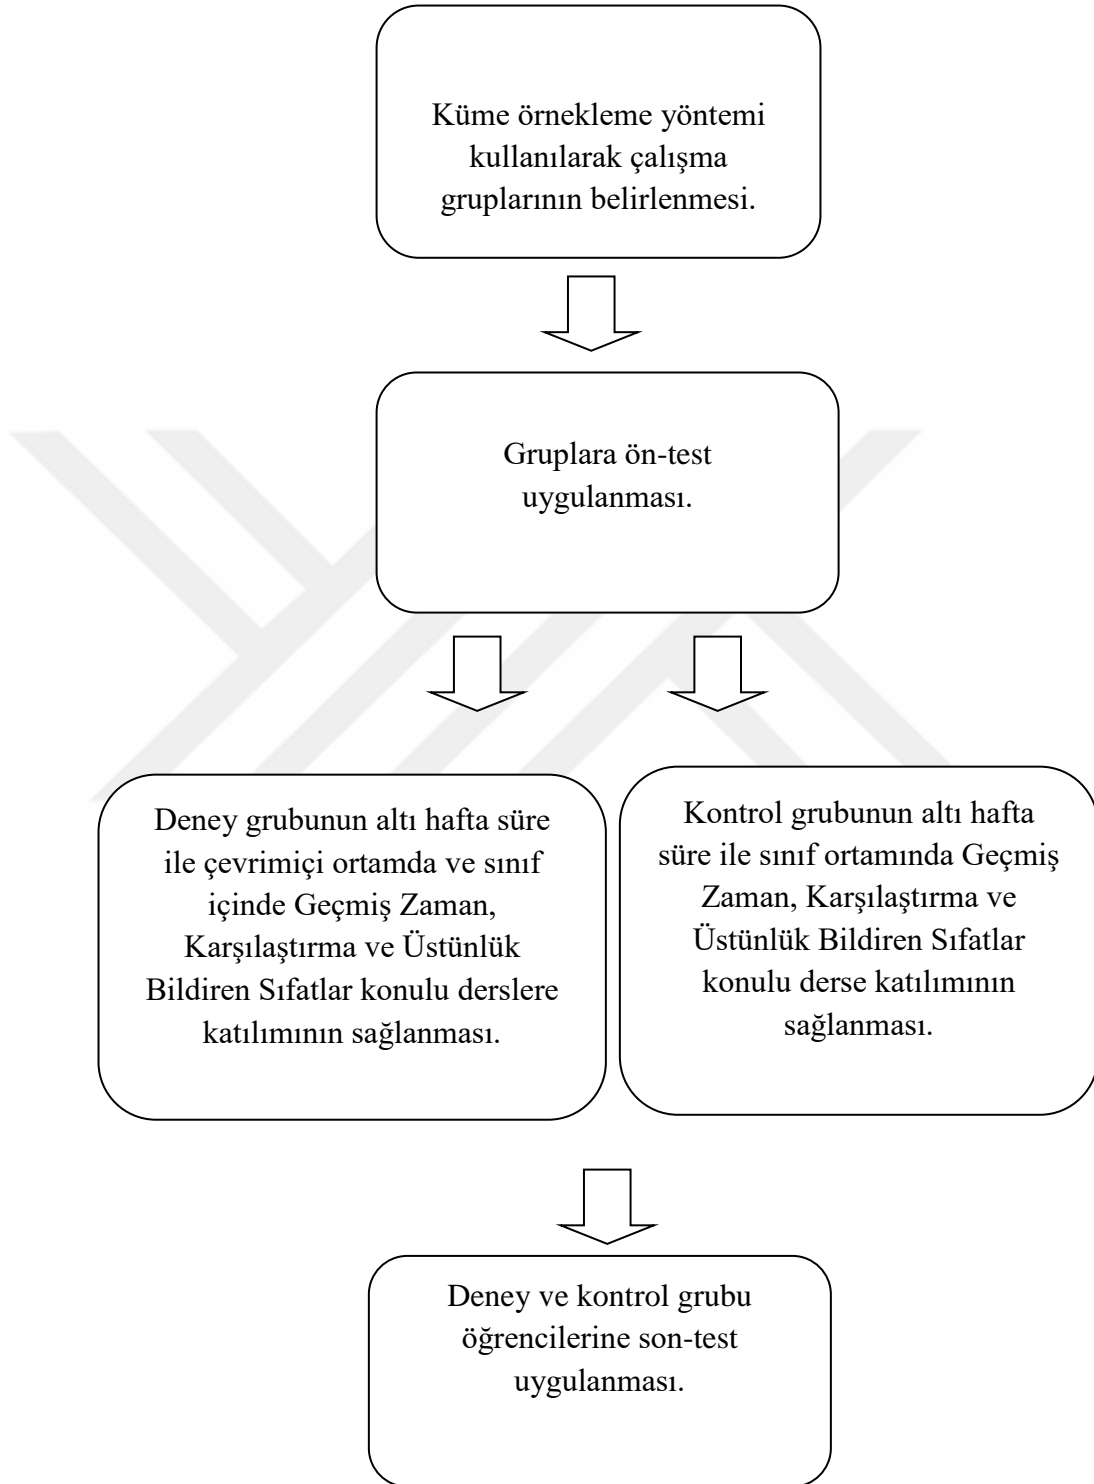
Küme örnekleme yöntemi kullanılarak çalışma gruplarının belirlenmesi.

Gruplara ön-test uygulanması.

Deney grubunun altı hafta süre ile çevrimiçi ortamda ve sınıf içinde Geçmiş Zaman, Karşılaştırma ve Üstünlük Bildiren Sıfatlar konulu derslere katılımının sağlanması.

Kontrol grubunun altı hafta süre ile sınıf ortamında Geçmiş Zaman, Karşılaştırma ve Üstünlük Bildiren Sıfatlar konulu derse katılımının sağlanması.

Deney ve kontrol grubu öğrencilerine son-test uygulanması.